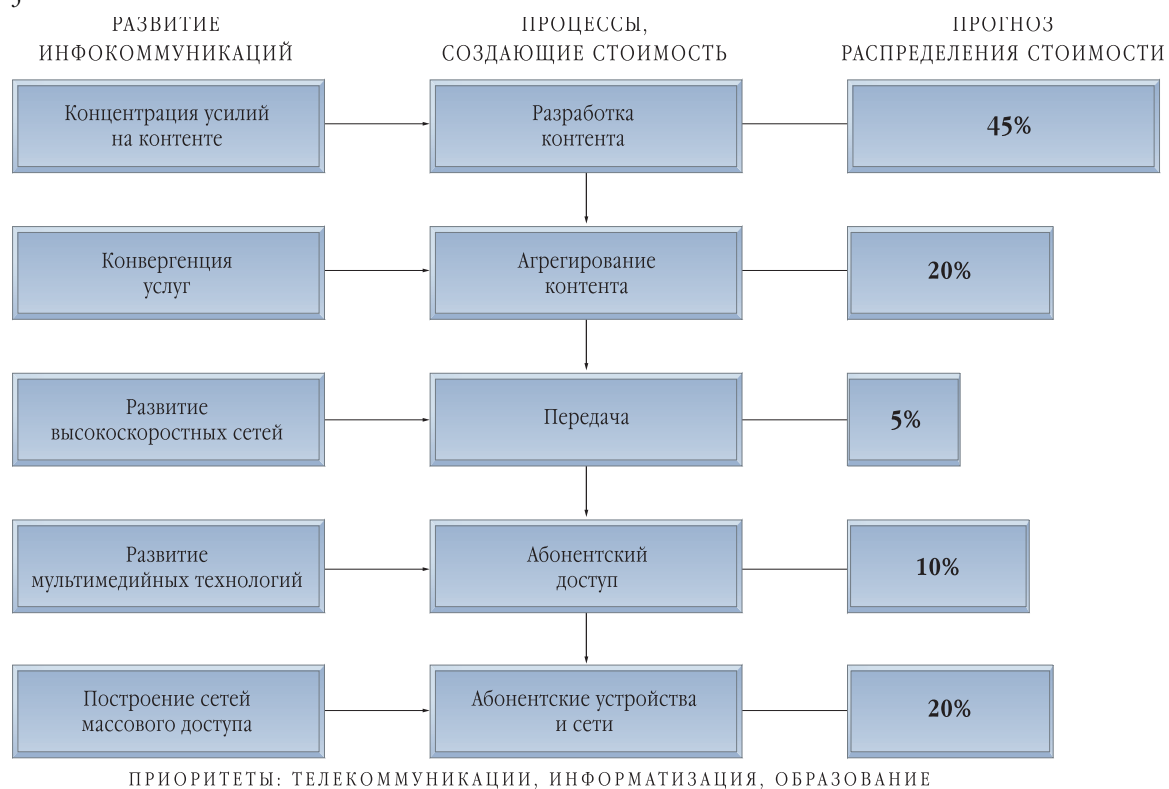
РАЗВИТИЕ ИНФОКОММУНИКАЦИЙ

ПРОЦЕССЫ, СОЗДАЮЩИЕ СТОИМОСТЬ

ПРОГНОЗ РАСПРЕДЕЛЕНИЯ СТОИМОСТИ

Концентрация усилий на контенте

Разработка контента

45%

Конвергенция услуг

Агрегирование контента

20%

Развитие высокоскоростных сетей

Передача

5%

Развитие мультимедийных технологий

Абонентский доступ

10%

Построение сетей массового доступа

Абонентские устройства и сети

20%

ПРИОРИТЕТЫ: ТЕЛЕКОММУНИКАЦИИ, ИНФОРМАТИЗАЦИЯ, ОБРАЗОВАНИЕ